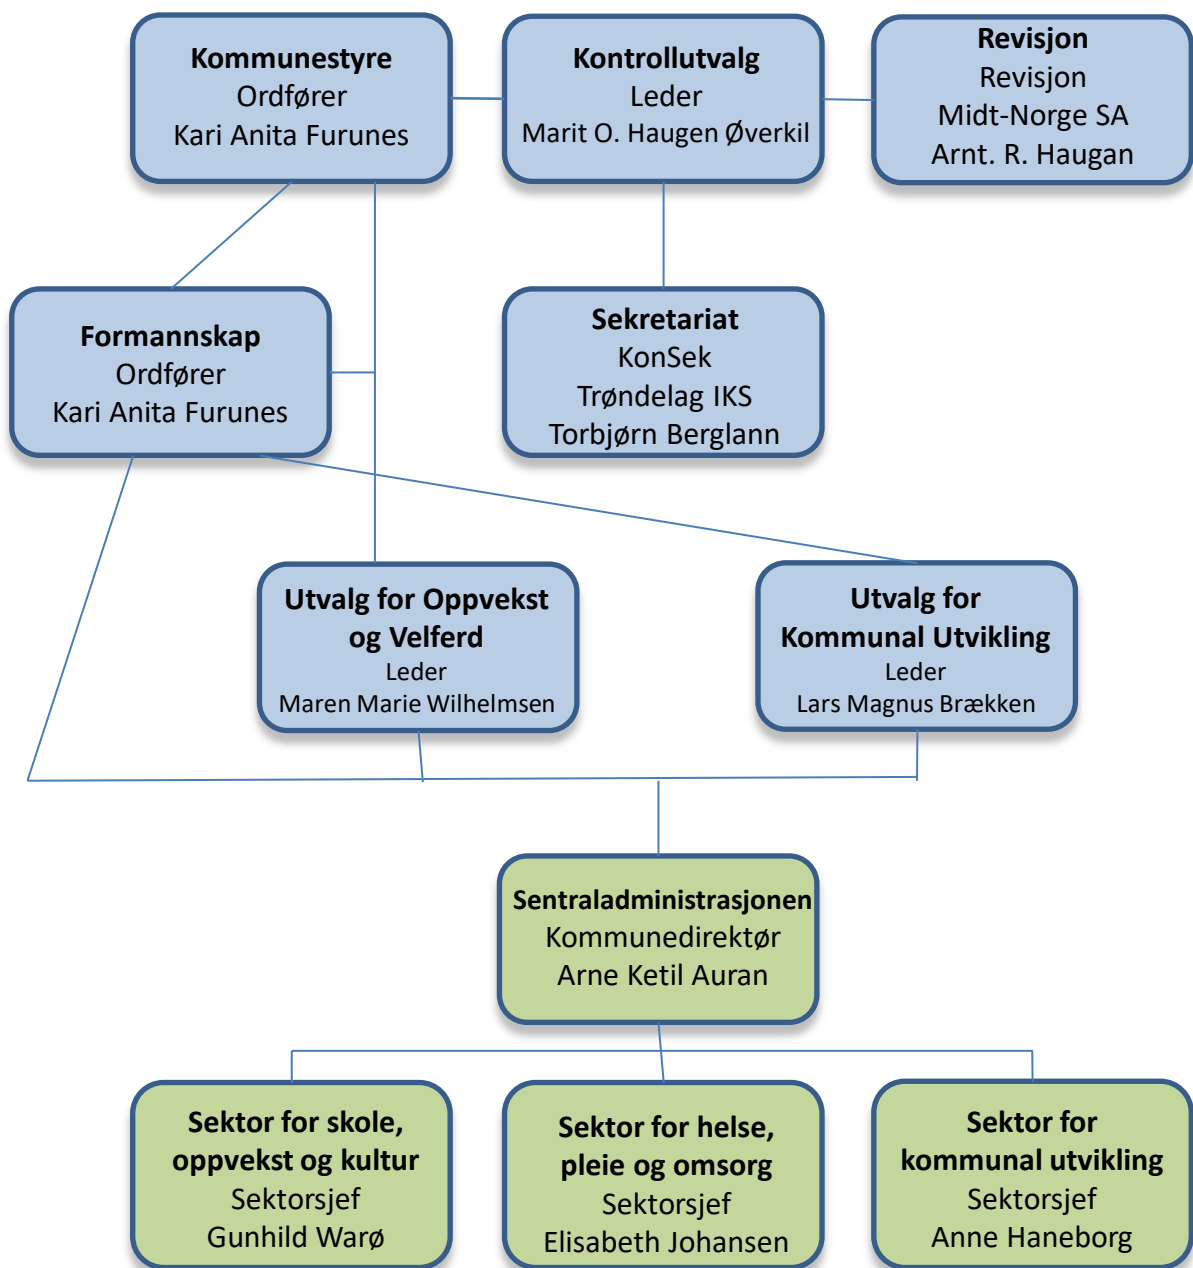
**Kommunestyre**
Ordfører
Kari Anita Furunes

**Kontrollutvalg**
Leder
Marit O. Haugen Øverkil

**Revisjon**
Revisjon
Midt-Norge SA
Arnt. R. Haugan

**Formannskap**
Ordfører
Kari Anita Furunes

**Sekretariat**
KonSek
Trøndelag IKS
Torbjørn Berglann

**Utvalg for Oppvekst og Velferd**
Leder
Maren Marie Wilhelmsen

**Utvalg for Kommunal Utvikling**
Leder
Lars Magnus Brækken

**Sentraladministrasjonen**
Kommunedirektør
Arne Ketil Auran

**Sektor for skole, oppvekst og kultur**
Sektorsjef
Gunhild Warø

**Sektor for helse, pleie og omsorg**
Sektorsjef
Elisabeth Johansen

**Sektor for kommunal utvikling**
Sektorsjef
Anne Haneborg